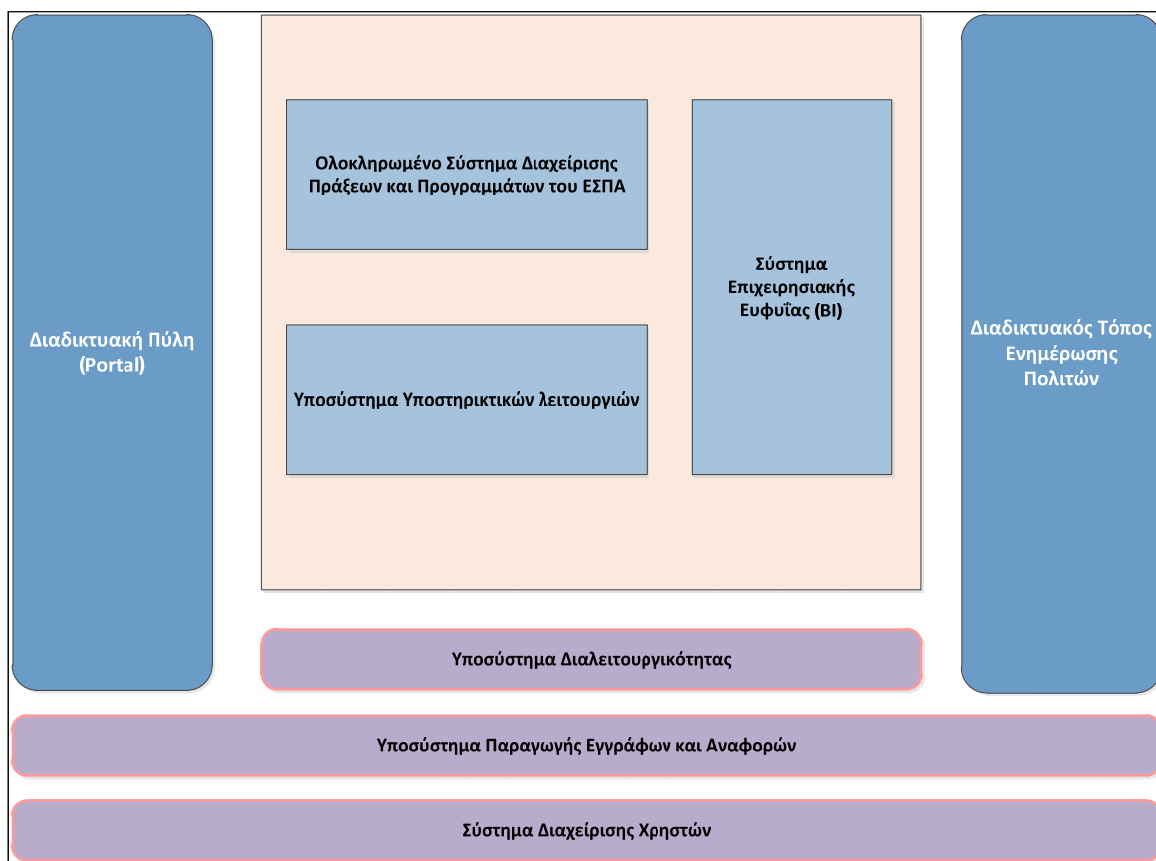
Διαδικτυακή Πύλη (Portal)

Ολοκληρωμένο Σύστημα Διαχείρισης Πράξεων και Προγραμμάτων του ΕΣΠΑ

Υποσύστημα Υποστηρικτικών λειτουργιών

Σύστημα Επιχειρησιακής Ευφυΐας (BI)

Διαδικτυακός Τόπος Ενημέρωσης Πολιτών

Υποσύστημα Διαλειτουργικότητας

Υποσύστημα Παραγωγής Εγγράφων και Αναφορών

Σύστημα Διαχείρισης Χρηστών